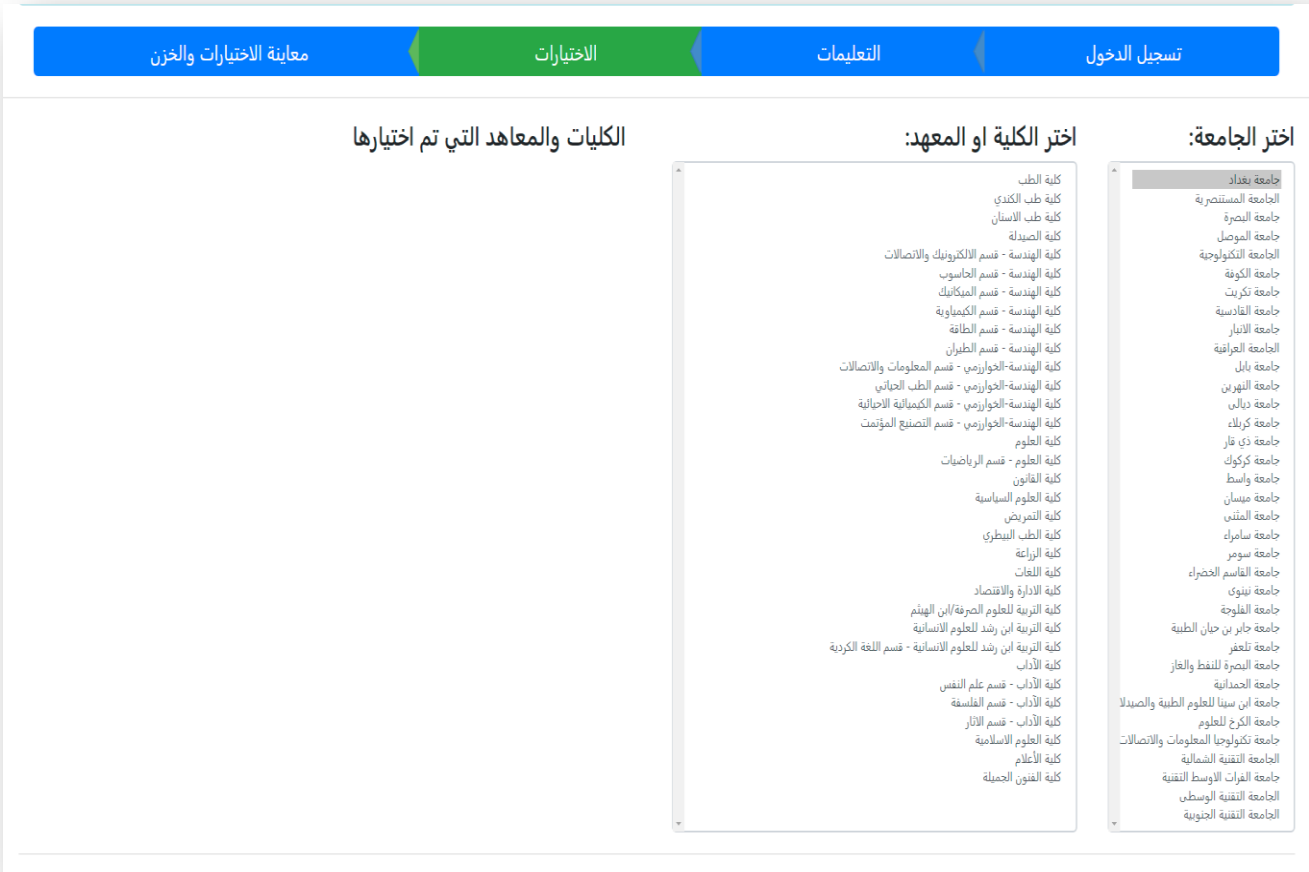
تسجيل الدخول
التعليمات
الاختيارات
معاينة الاختيارات والخزن

اختر الجامعة:

جامعة بغداد
الجامعة المستنصرية
جامعة البصرة
جامعة الموصل
الجامعة التكنولوجية
جامعة الكوفة
جامعة تكريت
جامعة القادسية
جامعة الانبار
الجامعة العراقية
جامعة بابل
جامعة النهرين
جامعة ديالى
جامعة كربلاء
جامعة ذي قار
جامعة كركوك
جامعة واسط
جامعة ميسان
جامعة المثنى
جامعة سامراء
جامعة سومر
جامعة القاسم الخضراء
جامعة نينوى
جامعة الفلوجة
جامعة جابر بن حيان الطبية
جامعة تلعفر
جامعة البصرة للنفط والغاز
جامعة الحمدانية
جامعة ابن سينا للعلوم الطبية والصيدلا
جامعة الكرخ للعلوم
جامعة تكنولوجيا المعلومات والاتصالات
الجامعة التقنية الشمالية
جامعة الفرات الاوسط التقنية
الجامعة التقنية الوسطى
الجامعة التقنية الجنوبية

اختر الكلية او المعهد:

كلية الطب
كلية طب الكندي
كلية طب الاسنان
كلية الصيدلة
كلية الهندسة - قسم الالكترونيك والاتصالات
كلية الهندسة - قسم الحاسوب
كلية الهندسة - قسم الميكانيك
كلية الهندسة - قسم الكيمياوية
كلية الهندسة - قسم الطاقة
كلية الهندسة - قسم الطيران
كلية الهندسة-الخوارزمي - قسم المعلومات والاتصالات
كلية الهندسة-الخوارزمي - قسم الطب الحياتي
كلية الهندسة-الخوارزمي - قسم الكيميائية الاحيائية
كلية الهندسة-الخوارزمي - قسم التصنيع المؤتمت
كلية العلوم
كلية العلوم - قسم الرياضيات
كلية القانون
كلية العلوم السياسية
كلية التمريض
كلية الطب البيطري
كلية الزراعة
كلية اللغات
كلية الادارة والاقتصاد
كلية التربية للعلوم الصرفة/ابن الهيثم
كلية التربية ابن رشد للعلوم الانسانية
كلية التربية ابن رشد للعلوم الانسانية - قسم اللغة الكردية
كلية الآداب
كلية الآداب - قسم علم النفس
كلية الآداب - قسم الفلسفة
كلية الآداب - قسم الآثار
كلية العلوم الاسلامية
كلية الأعلام
كلية الفنون الجميلة

الكليات والمعاهد التي تم اختيارها